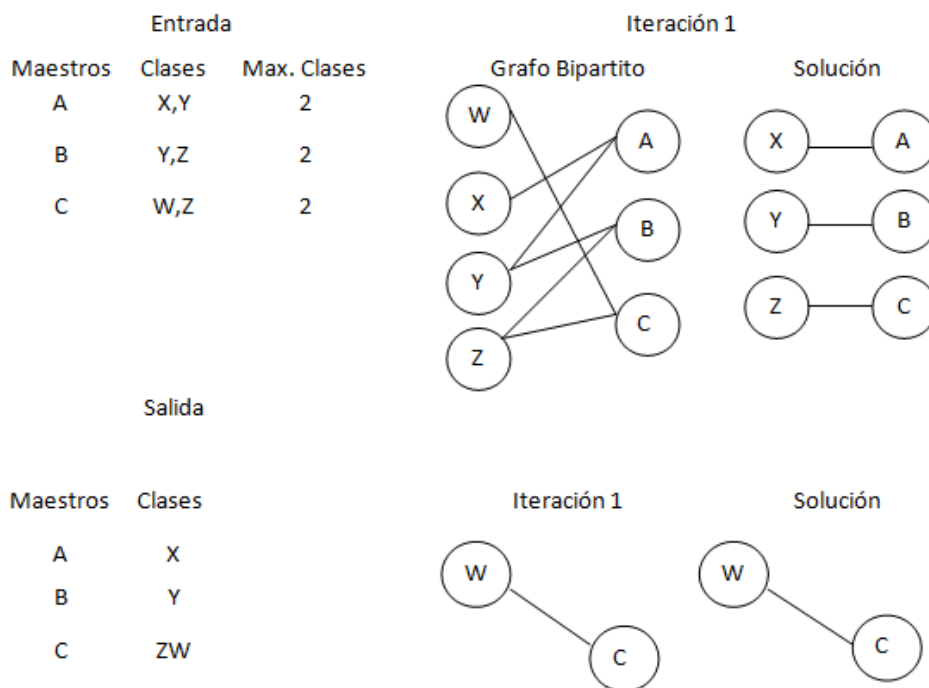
Entrada

| Maestros | Clases | Max. Clases |
|---|---|---|
| A | X,Y | 2 |
| B | Y,Z | 2 |
| C | W,Z | 2 |

Iteración 1

Grafo Bipartito

W X Y Z A B C

Solución

X A
Y B
Z C

Salida

| Maestros | Clases |
|---|---|
| A | X |
| B | Y |
| C | ZW |

Iteración 1

W C

Solución

W C